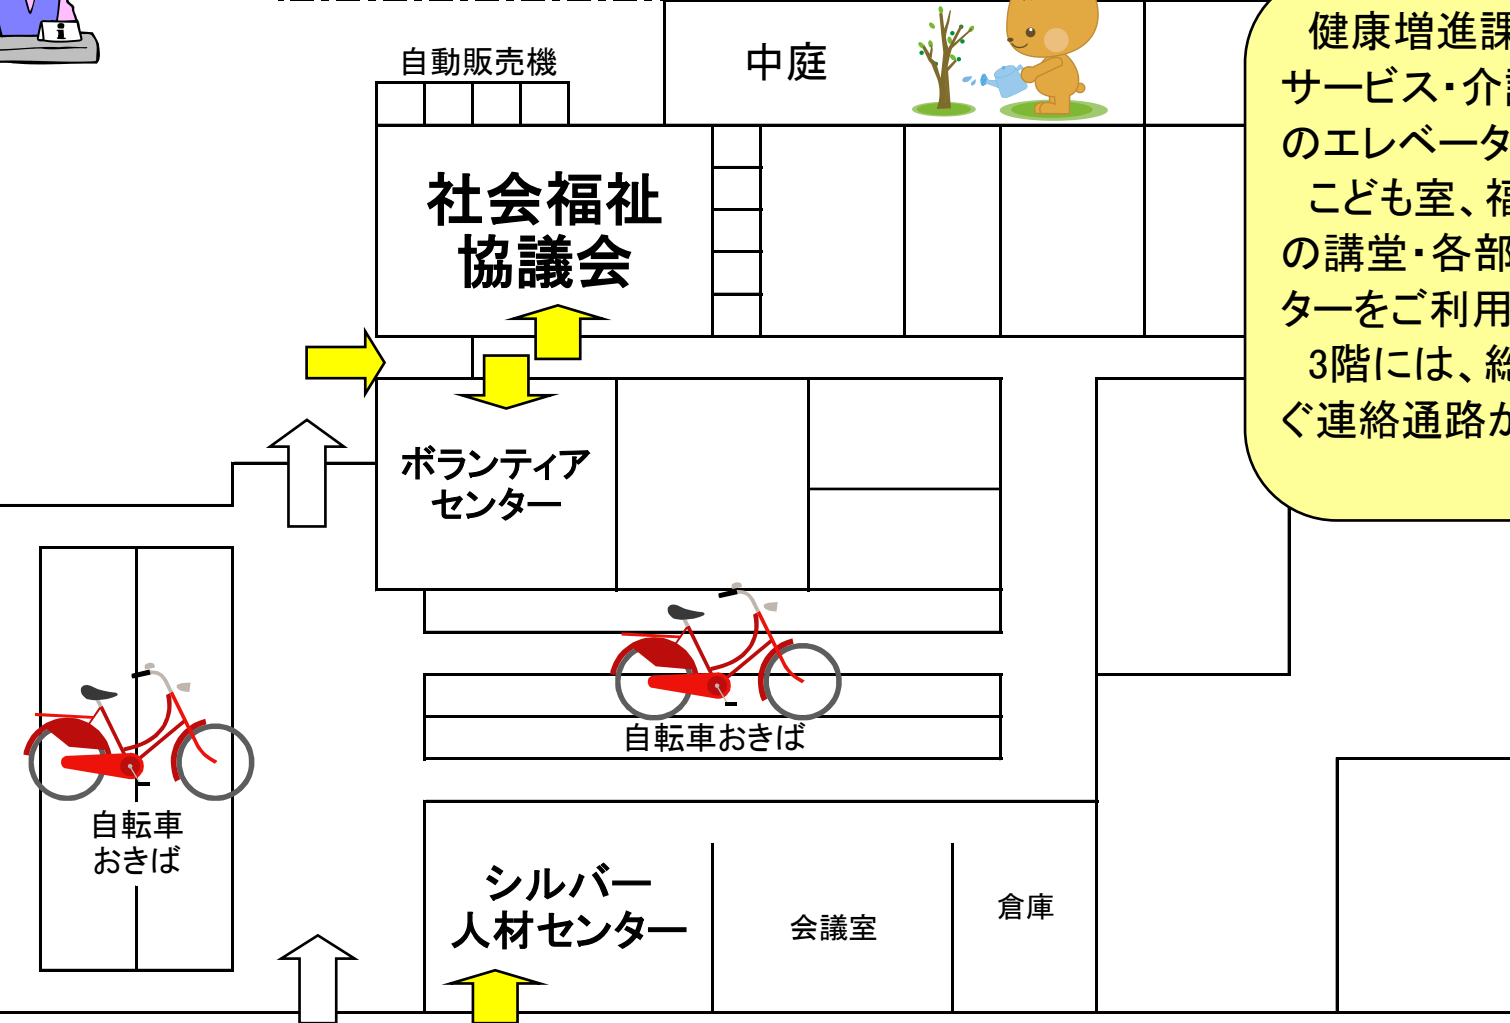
自動販売機

中庭

健康増進課
サービス・介
のエレベータ
こども室、福
の講堂・各部
ターをご利用
3階には、総
ぐ連絡通路か

社会福祉協議会

ボランティアセンター

自転車おきば

自転車おきば

シルバー人材センター

会議室

倉庫